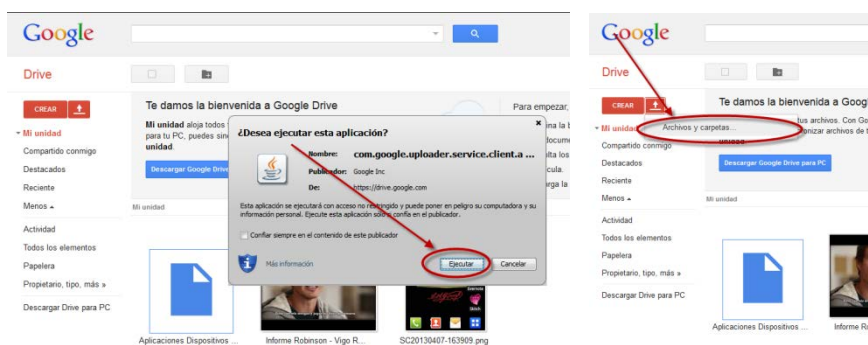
Google

Drive

CREAR

▾ Mi unidad

Compartido conmigo

Destacados

Reciente

Menos ▴

Actividad

Todos los elementos

Papelera

Propietario, tipo, más »

Descargar Drive para PC

Te damos la bienvenida a Google Drive

Mi unidad aloja todos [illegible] para tu PC, puedes sin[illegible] unidad.

Descargar Google Drive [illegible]

Para empezar, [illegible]

Mi unidad

¿Desea ejecutar esta aplicación?

Nombre: com.google.uploader.service.client.a ...

Publicador: Google Inc

De: https://drive.google.com

Esta aplicación se ejecutará con acceso no restringido y puede poner en peligro su computadora y su información personal. Ejecute esta aplicación sólo si confía en el publicador.

Confiar siempre en el contenido de este publicador

Más información

Ejecutar

Cancelar

Aplicaciones Dispositivos ...

Informe Robinson - Vigo R...

SC20130407-163909.png

Google

Drive

CREAR

▾ Mi unidad

Archivos y carpetas...

Compartido conmigo

Destacados

Reciente

Menos ▴

Actividad

Todos los elementos

Papelera

Propietario, tipo, más »

Descargar Drive para PC

Te damos la bienvenida a Google

tus archivos. Con Go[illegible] ganizar archivos de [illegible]

Descargar Google Drive para PC

Mi unidad

Aplicaciones Dispositivos ...

Informe R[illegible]